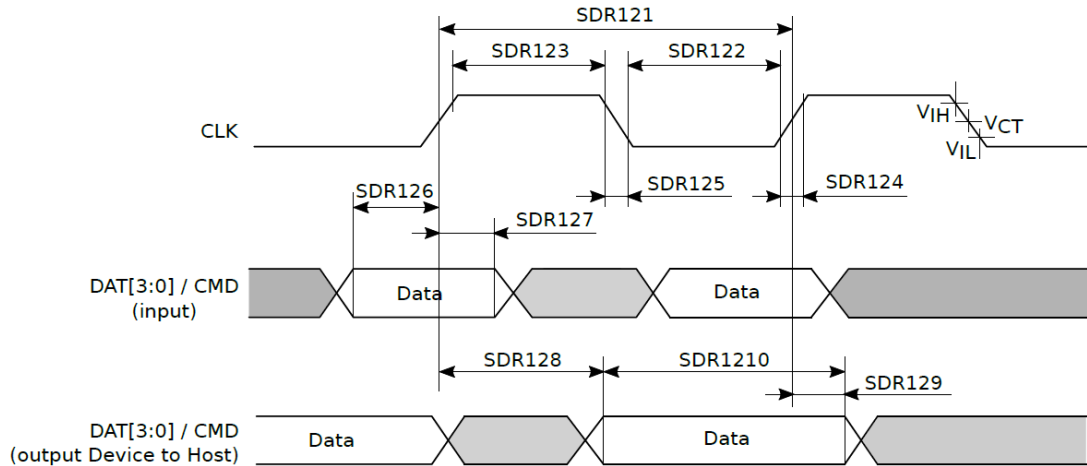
SDR121

SDR123

SDR122

CLK

$V_{IH}$

$V_{CT}$

$V_{IL}$

SDR126

SDR125

SDR124

SDR127

DAT[3:0] / CMD (input)

Data

Data

SDR128

SDR1210

SDR129

DAT[3:0] / CMD (output Device to Host)

Data

Data